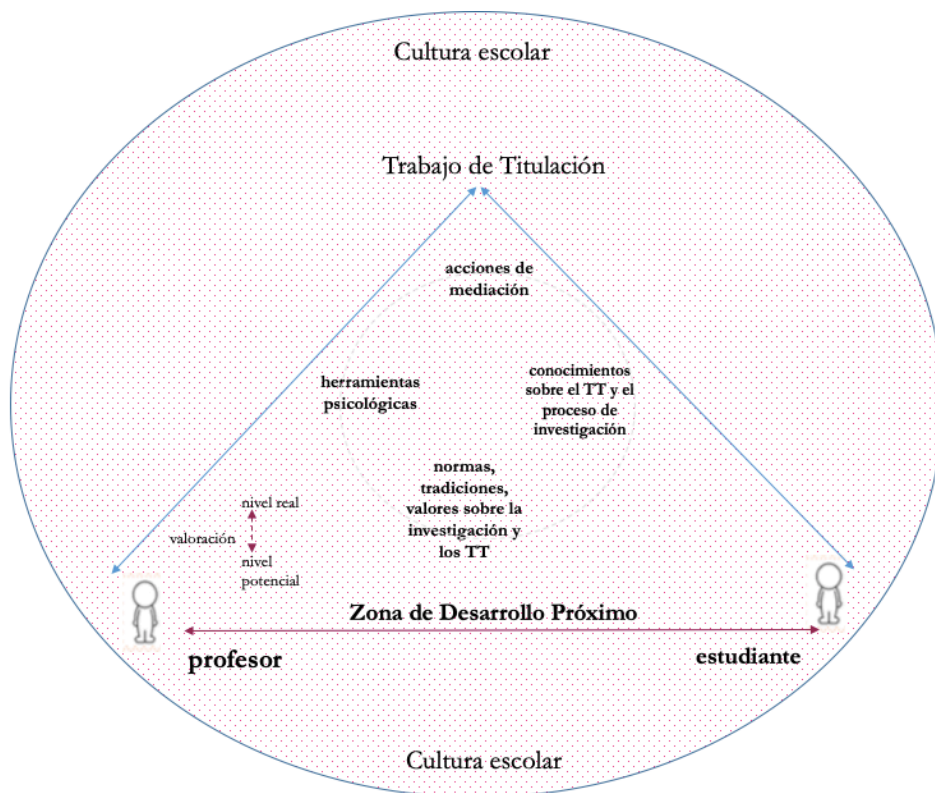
Cultura escolar

Trabajo de Titulación

acciones de mediación

herramientas psicológicas

conocimientos sobre el TT y el proceso de investigación

normas, tradiciones, valores sobre la investigación y los TT

nivel real

valoración

nivel potencial

Zona de Desarrollo Próximo

profesor

estudiante

Cultura escolar